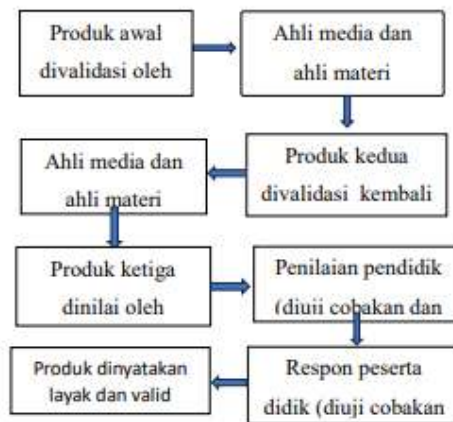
Produk awal divalidasi oleh

Ahli media dan ahli materi

Produk kedua divalidasi kembali

Ahli media dan ahli materi

Produk ketiga dinilai oleh

Penilaian pendidik (diuji cobakan dan

Respon peserta didik (diuji cobakan

Produk dinyatakan layak dan valid